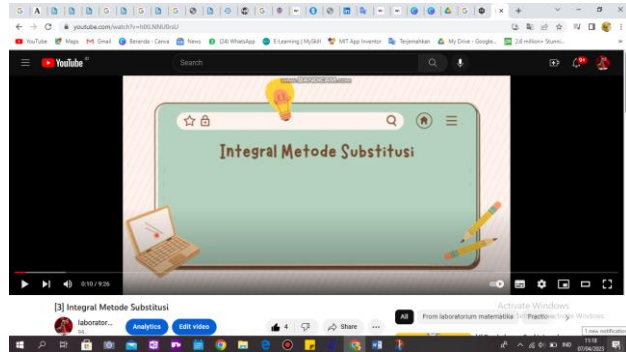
youtube.com/watch?v=hXLNNUDzsU

YouTube
Maps
Gmail
Beranda - Canva
News
(24) WhatsApp
E-Learning | MySkill
MIT App Inventor
Terjemahkan
My Drive - Google...
2.6 million+ Stunni...

YouTube
Search

Integral Metode Substitusi

0:10 / 9:26

[3] Integral Metode Substitusi
laborator...
Analytics
Edit video
4
Share
All
From laboratorium matematika
Fractions
Activate Windows
Go to Settings to activate Windows.
1 new notification
11:18
07/04/2023
IND